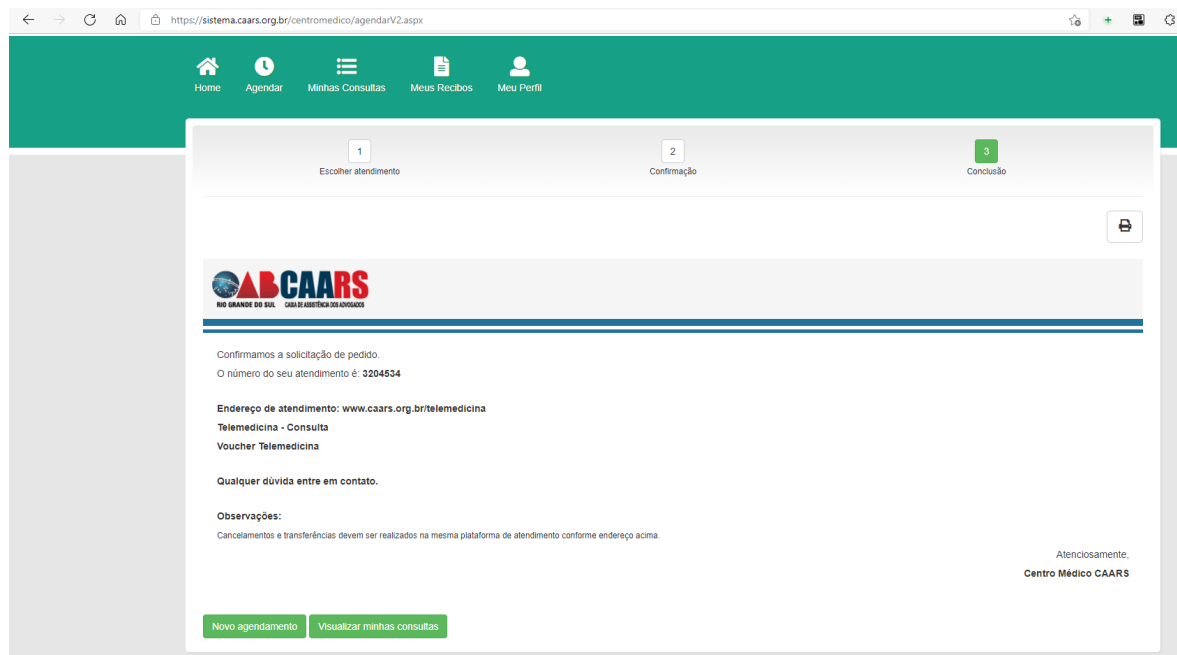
https://sistema.caars.org.br/centromedico/agendarV2.aspx

Home Agendar Minhas Consultas Meus Recibos Meu Perfil

1 Escolher atendimento
2 Confirmação
3 Conclusão

OAB CAARS
RIO GRANDE DO SUL CAIXA DE ASSISTÊNCIA DOS ADVOGADOS

Confirmamos a solicitação de pedido.
O número do seu atendimento é: 3204534

Endereço de atendimento: www.caars.org.br/telemedicina
Telemedicina - Consulta
Voucher Telemedicina

Qualquer dúvida entre em contato.

Observações:
Cancelamentos e transferências devem ser realizados na mesma plataforma de atendimento conforme endereço acima.

Atenciosamente,
Centro Médico CAARS

Novo agendamento
Visualizar minhas consultas